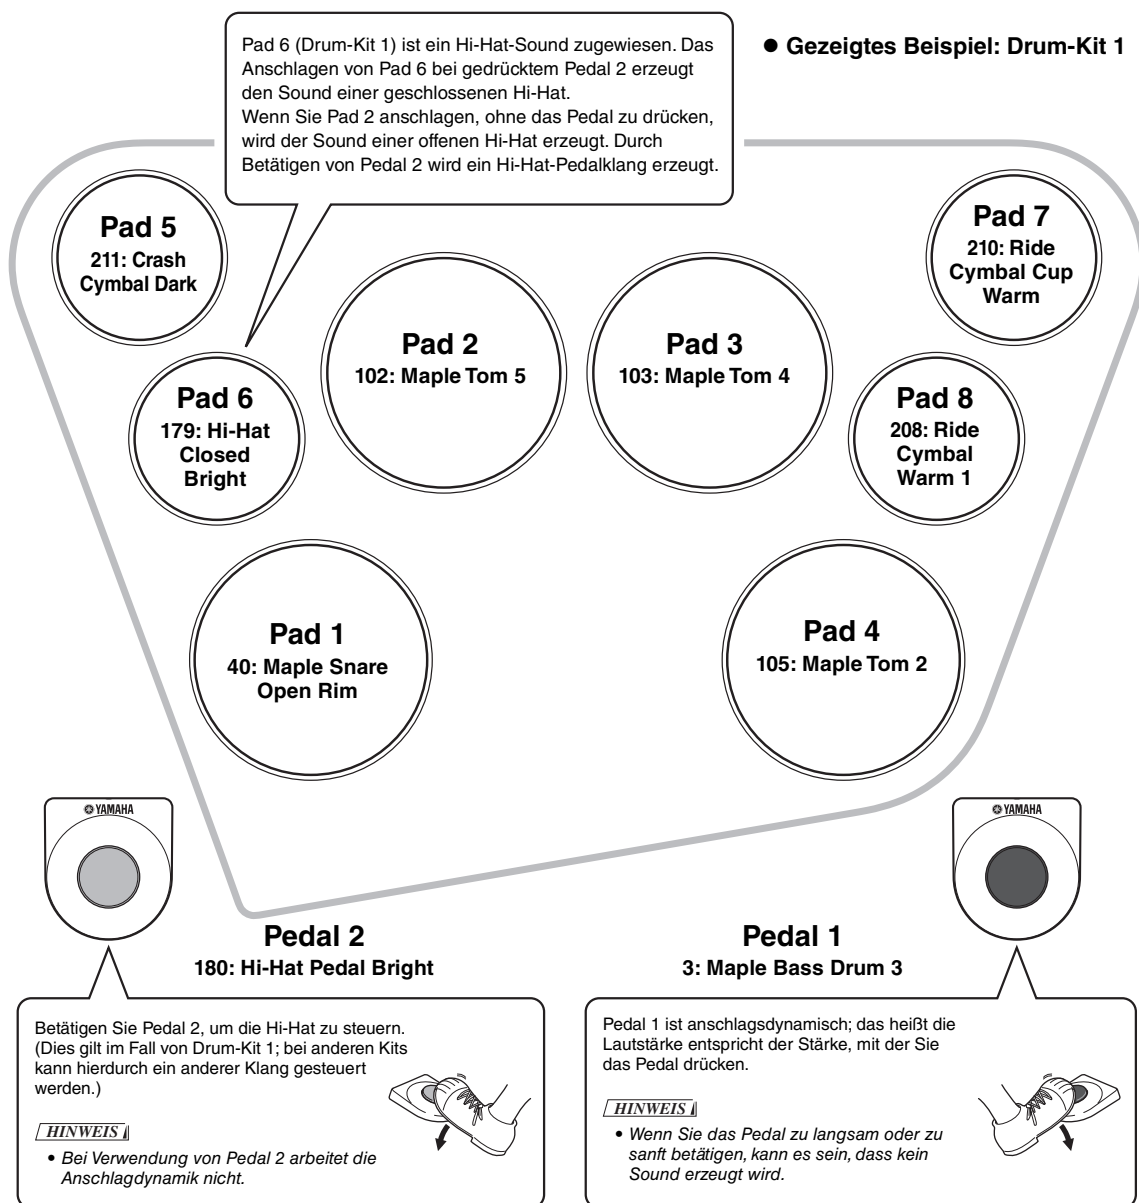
Pad 6 (Drum-Kit 1) ist ein Hi-Hat-Sound zugewiesen. Das Anschlagen von Pad 6 bei gedrücktem Pedal 2 erzeugt den Sound einer geschlossenen Hi-Hat.
Wenn Sie Pad 2 anschlagen, ohne das Pedal zu drücken, wird der Sound einer offenen Hi-Hat erzeugt. Durch Betätigen von Pedal 2 wird ein Hi-Hat-Pedalklang erzeugt.

● Gezeigtes Beispiel: Drum-Kit 1

Pad 5
211: Crash Cymbal Dark

Pad 7
210: Ride Cymbal Cup Warm

Pad 2
102: Maple Tom 5

Pad 3
103: Maple Tom 4

Pad 6
179: Hi-Hat Closed Bright

Pad 8
208: Ride Cymbal Warm 1

Pad 1
40: Maple Snare Open Rim

Pad 4
105: Maple Tom 2

YAMAHA

YAMAHA

Pedal 2
180: Hi-Hat Pedal Bright

Pedal 1
3: Maple Bass Drum 3

Betätigen Sie Pedal 2, um die Hi-Hat zu steuern. (Dies gilt im Fall von Drum-Kit 1; bei anderen Kits kann hierdurch ein anderer Klang gesteuert werden.)

HINWEIS

• Bei Verwendung von Pedal 2 arbeitet die Anschlagdynamik nicht.

Pedal 1 ist anschlagsdynamisch; das heißt die Lautstärke entspricht der Stärke, mit der Sie das Pedal drücken.

HINWEIS

• Wenn Sie das Pedal zu langsam oder zu sanft betätigen, kann es sein, dass kein Sound erzeugt wird.